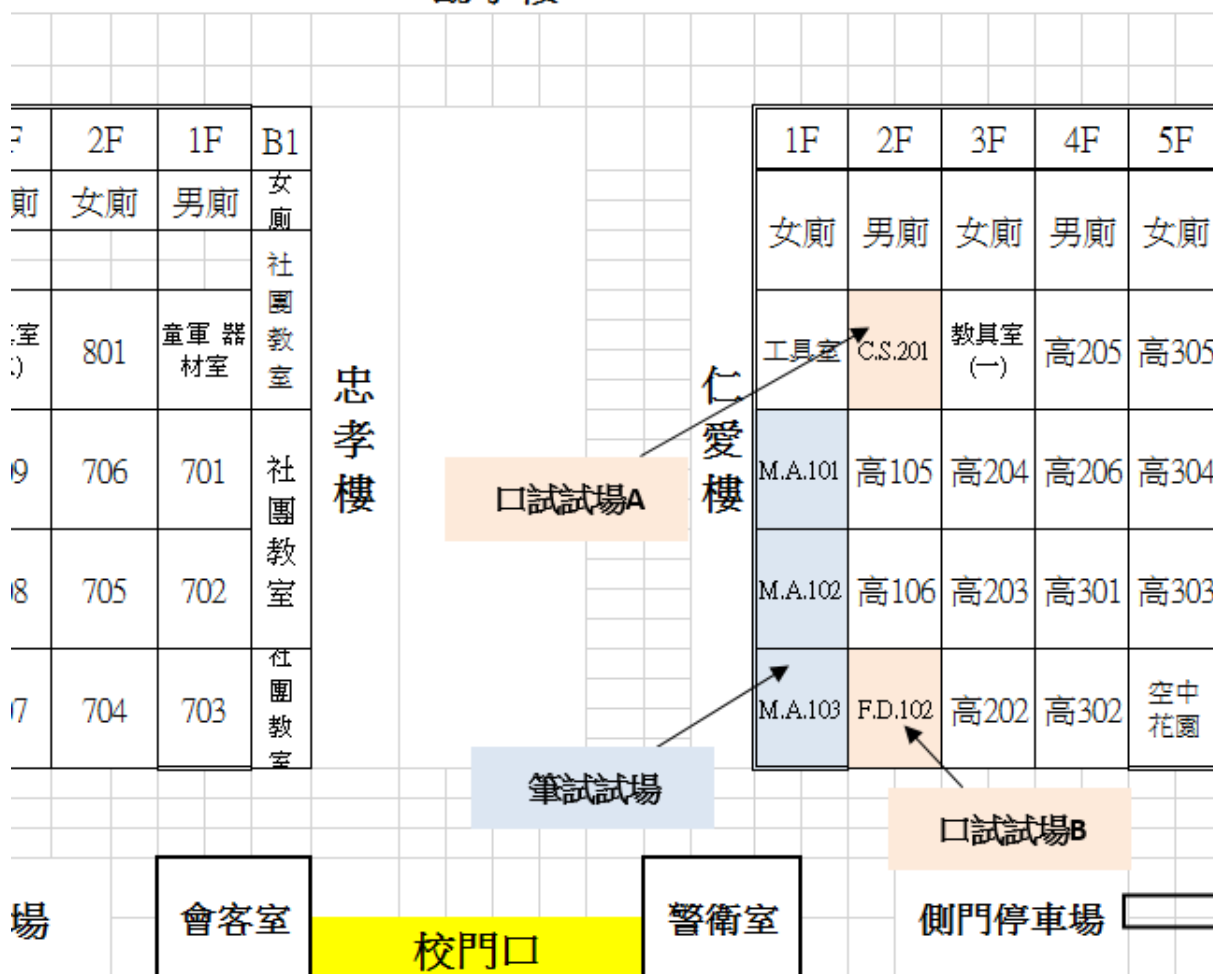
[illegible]

| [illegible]F | 2F | 1F | B1 |
|---|---|---|---|
| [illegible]廁 | 女廁 | 男廁 | 女廁 |
| | | | 社團教室 |
| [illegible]室 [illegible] | 801 | 童軍 器材室 | |
| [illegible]9 | 706 | 701 | 社團教室 |
| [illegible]8 | 705 | 702 | |
| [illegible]7 | 704 | 703 | 社團教室 |

忠孝樓

仁愛樓

| 1F | 2F | 3F | 4F | 5F |
|---|---|---|---|---|
| 女廁 | 男廁 | 女廁 | 男廁 | 女廁 |
| 工具室 | C.S.201 | 教具室(一) | 高205 | 高305 |
| M.A.101 | 高105 | 高204 | 高206 | 高304 |
| M.A.102 | 高106 | 高203 | 高301 | 高303 |
| M.A.103 | F.D.102 | 高202 | 高302 | 空中花園 |

口試試場A

筆試試場

口試試場B

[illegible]場

會客室

校門口

警衛室

側門停車場